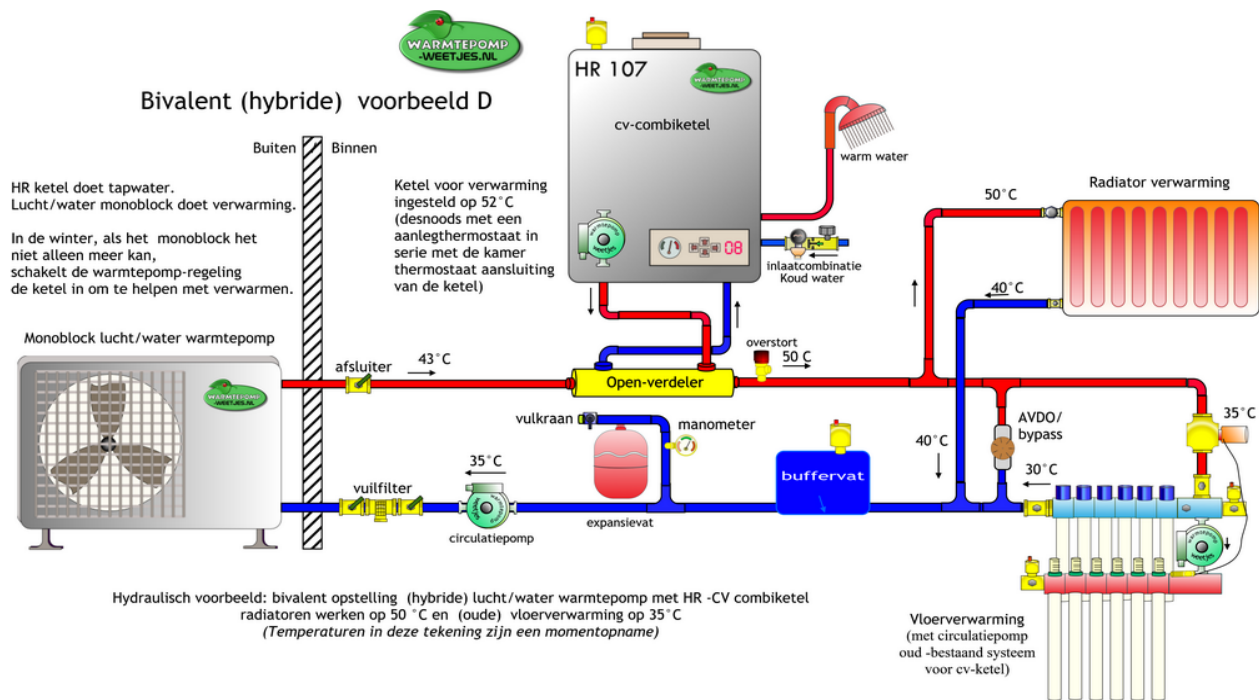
WARMTEPOMP -WEETJES.NL

Bivalent (hybride) voorbeeld D

Buiten | Binnen

HR ketel doet tapwater.
Lucht/water monoblock doet verwarming.

In de winter, als het monoblock het niet alleen meer kan, schakelt de warmtepomp-regeling de ketel in om te helpen met verwarmen.

Ketel voor verwarming ingesteld op 52°C (desnoods met een aanlegthermostaat in serie met de kamer thermostaat aansluiting van de ketel)

HR 107

cv-combiketel

08

warm water

inlaatcombinatie Koud water

Radiator verwarming

50°C

40°C

Monoblock lucht/water warmtepomp

afsluiter

43°C

overstort

50 C

Open-verdeler

vulkraan

manometer

AVDO/ bypass

35°C

40°C

35°C

30°C

buffervat

vuilfilter

circulatiepomp

expansievat

Hydraulisch voorbeeld: bivalent opstelling (hybride) lucht/water warmtepomp met HR -CV combiketel radiatoren werken op 50 °C en (oude) vloerverwarming op 35°C
(Temperaturen in deze tekening zijn een momentopname)

Vloerverwarming
(met circulatiepomp oud -bestaand systeem voor cv-ketel)